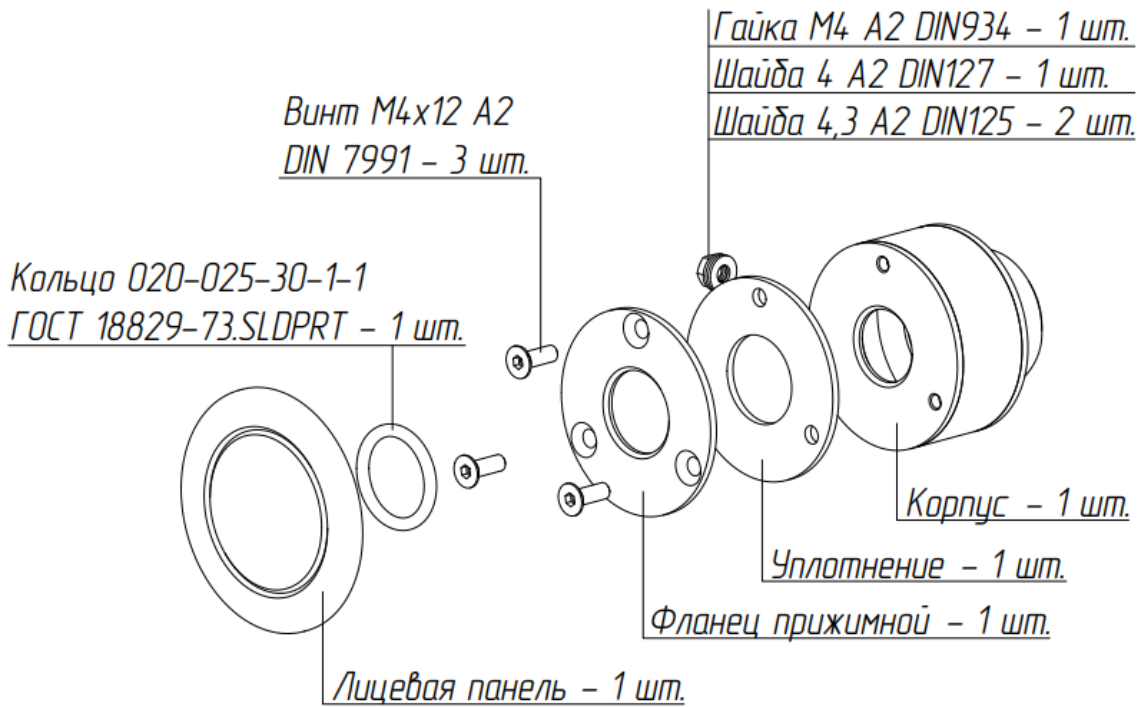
Гайка М4 А2 DIN934 – 1 шт.
Шайба 4 А2 DIN127 – 1 шт.
Шайба 4,3 А2 DIN125 – 2 шт.

Винт М4х12 А2
DIN 7991 – 3 шт.

Кольцо 020-025-30-1-1
ГОСТ 18829-73.SLDPRT – 1 шт.

Корпус – 1 шт.

Уплотнение – 1 шт.

Фланец прижимной – 1 шт.

Лицевая панель – 1 шт.